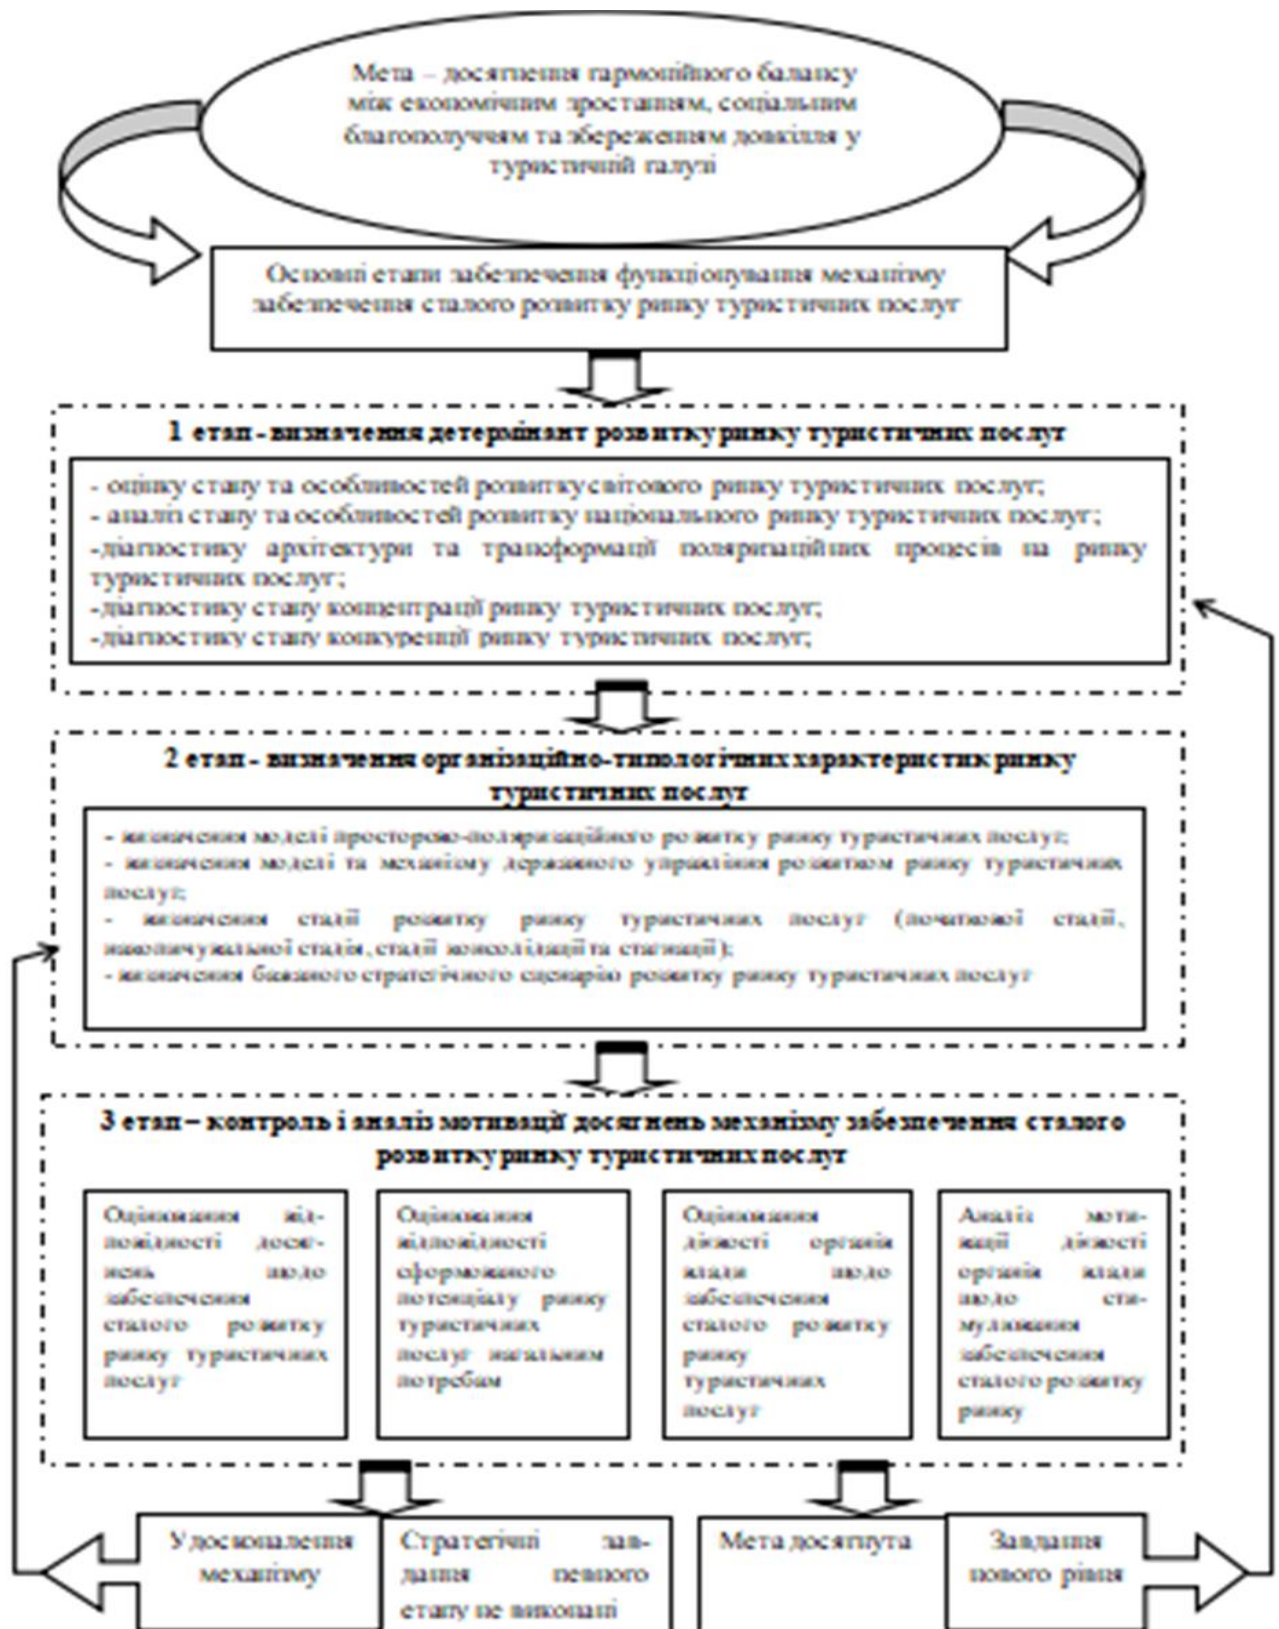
Мета – досягнення гармонійного балансу між економічним зростанням, соціальним благополуччям та збереженням довкілля у туристичній галузі

Основні етапи забезпечення функціонування механізму забезпечення сталого розвитку ринку туристичних послуг

1 етап - визначення детермінант розвитку ринку туристичних послуг

- оцінку стану та особливостей розвитку світового ринку туристичних послуг;
- аналіз стану та особливостей розвитку національного ринку туристичних послуг;
-діагностику архітектури та трансформації поляризаційних процесів на ринку туристичних послуг;
-діагностику стану концентрації ринку туристичних послуг;
-діагностику стану конкуренції ринку туристичних послуг;

2 етап - визначення організаційно-типологічних характеристик ринку туристичних послуг

- визначення моделі просторово-поляризаційного розвитку ринку туристичних послуг;
- визначення моделі та механізму державного управління розвитком ринку туристичних послуг;
- визначення стадії розвитку ринку туристичних послуг (початкової стадії, накопичувальної стадії, стадії консолідації та стагнації);
- визначення бажаного стратегічного сценарію розвитку ринку туристичних послуг

3 етап – контроль і аналіз мотивації досягнень механізму забезпечення сталого розвитку ринку туристичних послуг

Оцінювання відповідності досягнень щодо забезпечення сталого розвитку ринку туристичних послуг

Оцінювання відповідності сформованого потенціалу ринку туристичних послуг нагальним потребам

Оцінювання діяльності органів влади щодо забезпечення сталого розвитку ринку туристичних послуг

Аналіз мотивації діяльності органів влади щодо стимулювання забезпечення сталого розвитку ринку

Удосконалення механізму

Стратегічні завдання певного етапу не виконані

Мета досягнута

Завдання нового рівня